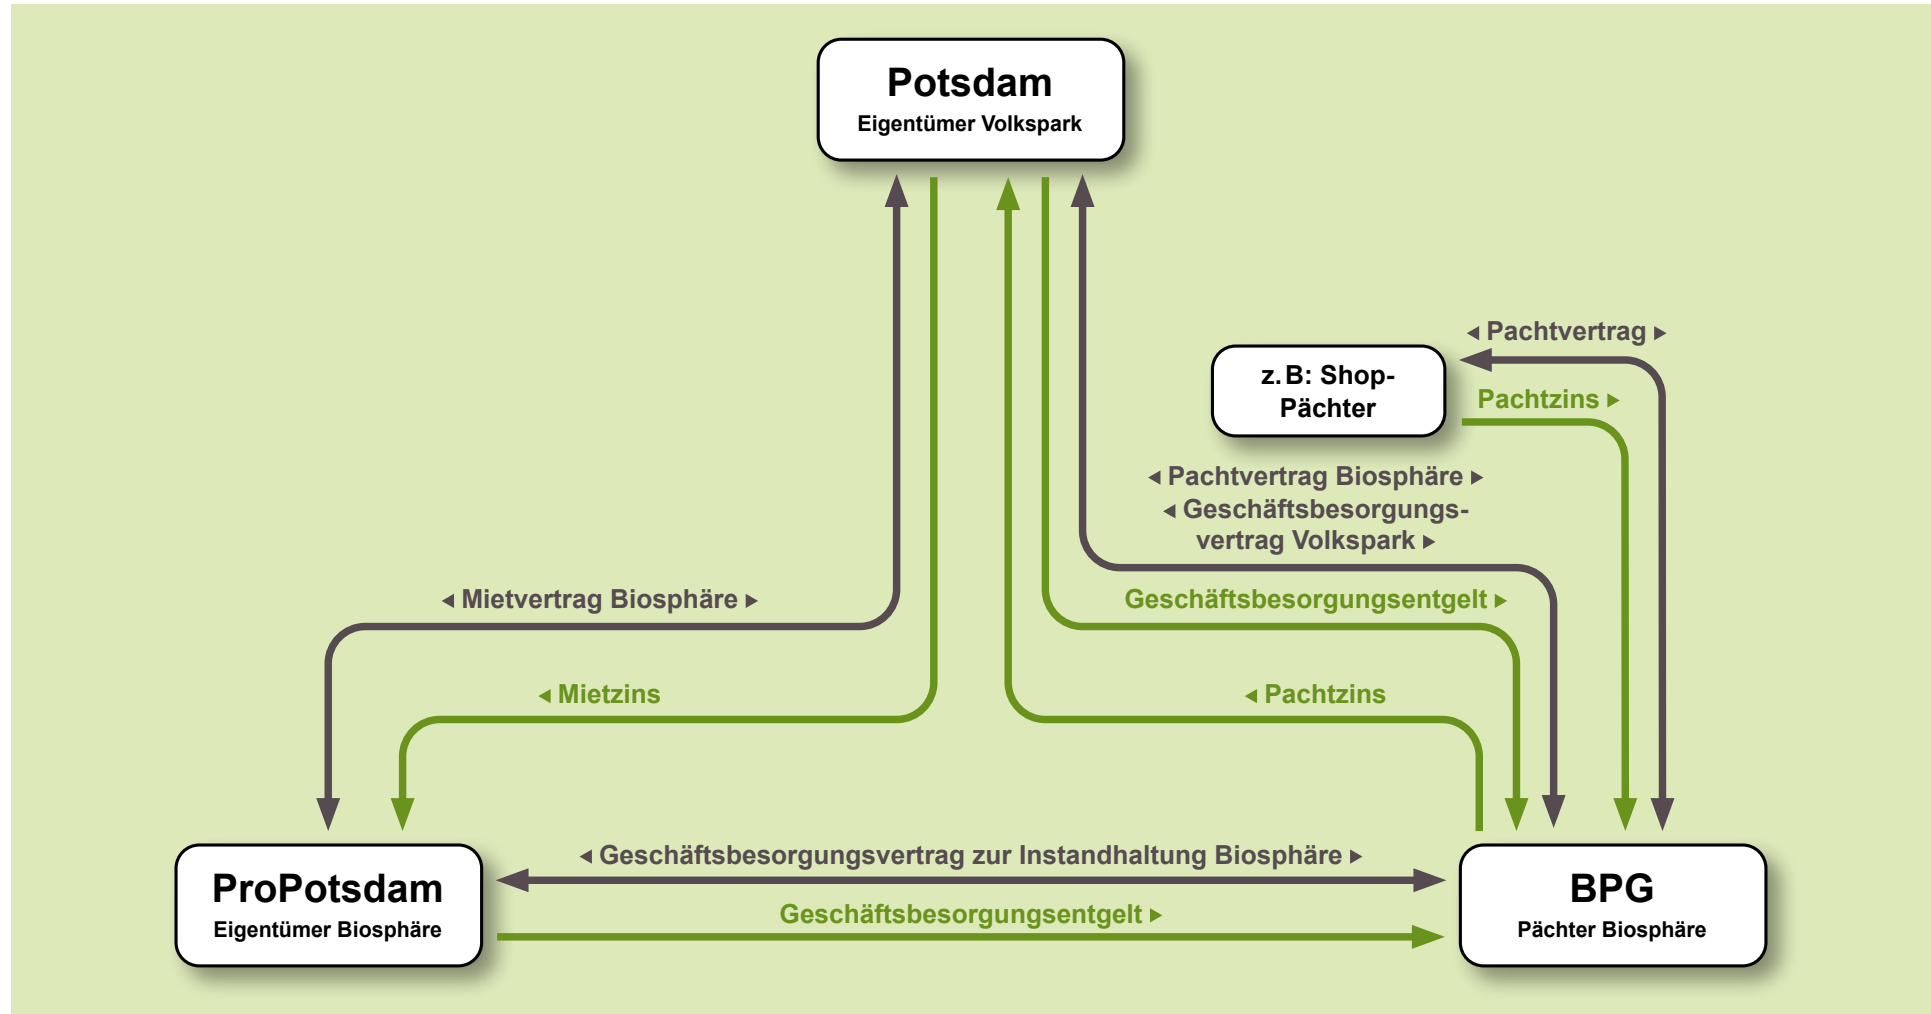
Potsdam
Eigentümer Volkspark

◂ Pachtvertrag ▸

z. B: Shop-Pächter

Pachtzins ▸

◂ Pachtvertrag Biosphäre ▸
◂ Geschäftsbesorgungsvertrag Volkspark ▸

◂ Mietvertrag Biosphäre ▸

Geschäftsbesorgungsentgelt ▸

◂ Mietzins

◂ Pachtzins

◂ Geschäftsbesorgungsvertrag zur Instandhaltung Biosphäre ▸

Geschäftsbesorgungsentgelt ▸

ProPotsdam
Eigentümer Biosphäre

BPG
Pächter Biosphäre